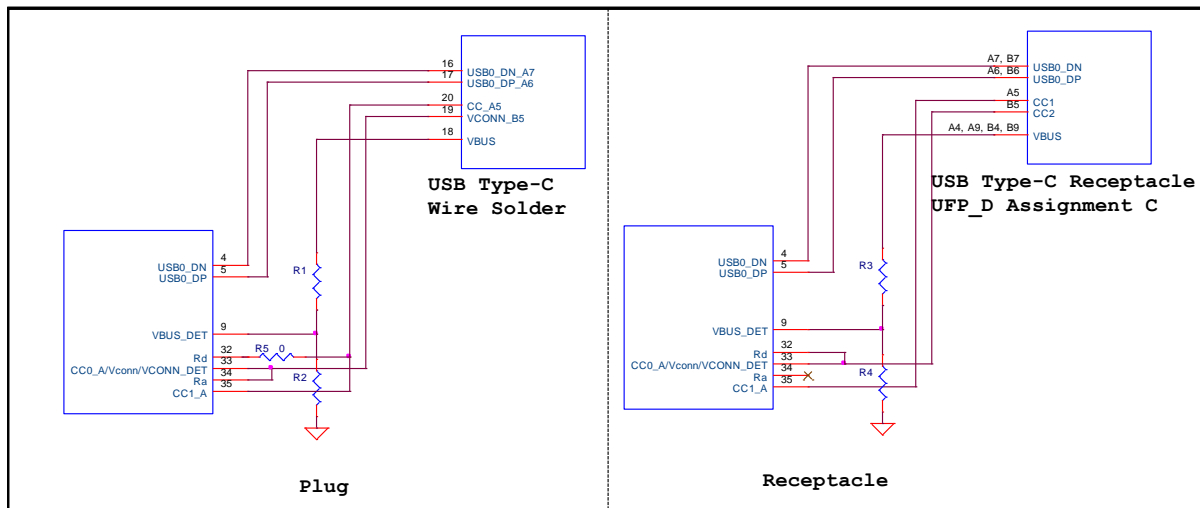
16
17
20
19
18
USB0_DN_A7
USB0_DP_A6
CC_A5
VCONN_B5
VBUS

USB Type-C
Wire Solder

4
5
USB0_DN
USB0_DP
R1
VBUS_DET
9
Rd
32
33
R5 0
CC0_A/Vconn/VCONN_DET
34
Ra
35
R2
CC1_A

Plug

A7, B7
A6, B6
A5
B5
A4, A9, B4, B9
USB0_DN
USB0_DP
CC1
CC2
VBUS

USB Type-C Receptacle
UFP_D Assignment C

USB0_DN
USB0_DP
4
5
R3
VBUS_DET
9
Rd
32
33
CC0_A/Vconn/VCONN_DET
34
Ra
35
R4
CC1_A

Receptacle